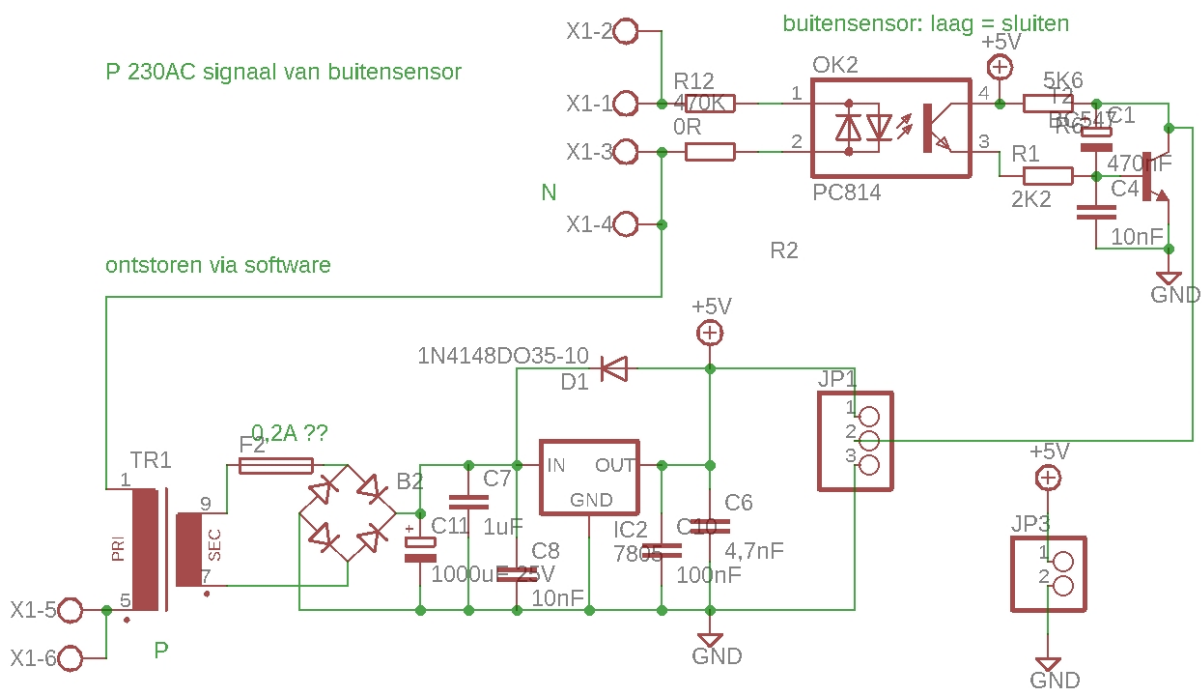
X1-2

buitensensor: laag = sluiten

+5V

P 230AC signaal van buitensensor

R12
OK2
5K6

X1-1
470K
1
4
T2

0R
BC547
R6
C1

X1-3
2
3
R1
470nF

C4

PC814
2K2

N

X1-4

10nF

R2

GND

ontstoren via software

+5V

1N4148DO35-10

D1

JP1

1
2
3

0,2A ??

+5V

TR1
F2

1
9
B2
IN
OUT
C7
C6

PRI
SEC
+
C11
1uF
GND
C10

JP3

C8
IC2
4,7nF
1
7805

7
1000uF 25V
100nF
2

X1-5
5
10nF

GND

X1-6
P

GND